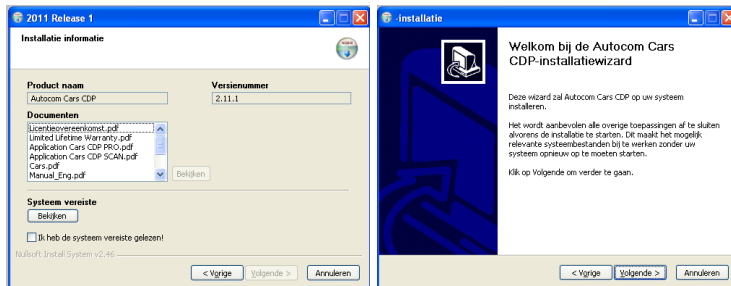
2011 Release 1

Installatie informatie

Product naam
Autocom Cars CDP

Versienummer
2.11.1

Documenten
Licentieovereenkomst.pdf
Limited Lifetime Warranty.pdf
Application Cars CDP PRO.pdf
Application Cars CDP SCAN.pdf
Cars.pdf
Manual_Eng.pdf

Bekijken

Systeem vereiste
Bekijken

Ik heb de systeem vereiste gelezen!

Nullsoft Install System v2.46

< Vorige
Volgende >
Annuleren

-installatie

Welkom bij de Autocom Cars CDP-installatiewizard

Deze wizard zal Autocom Cars CDP op uw systeem installeren.

Het wordt aanbevolen alle overige toepassingen af te sluiten alvorens de installatie te starten. Dit maakt het mogelijk relevante systeembestanden bij te werken zonder uw systeem opnieuw op te moeten starten.

Klik op Volgende om verder te gaan.

< Vorige
Volgende >
Annuleren